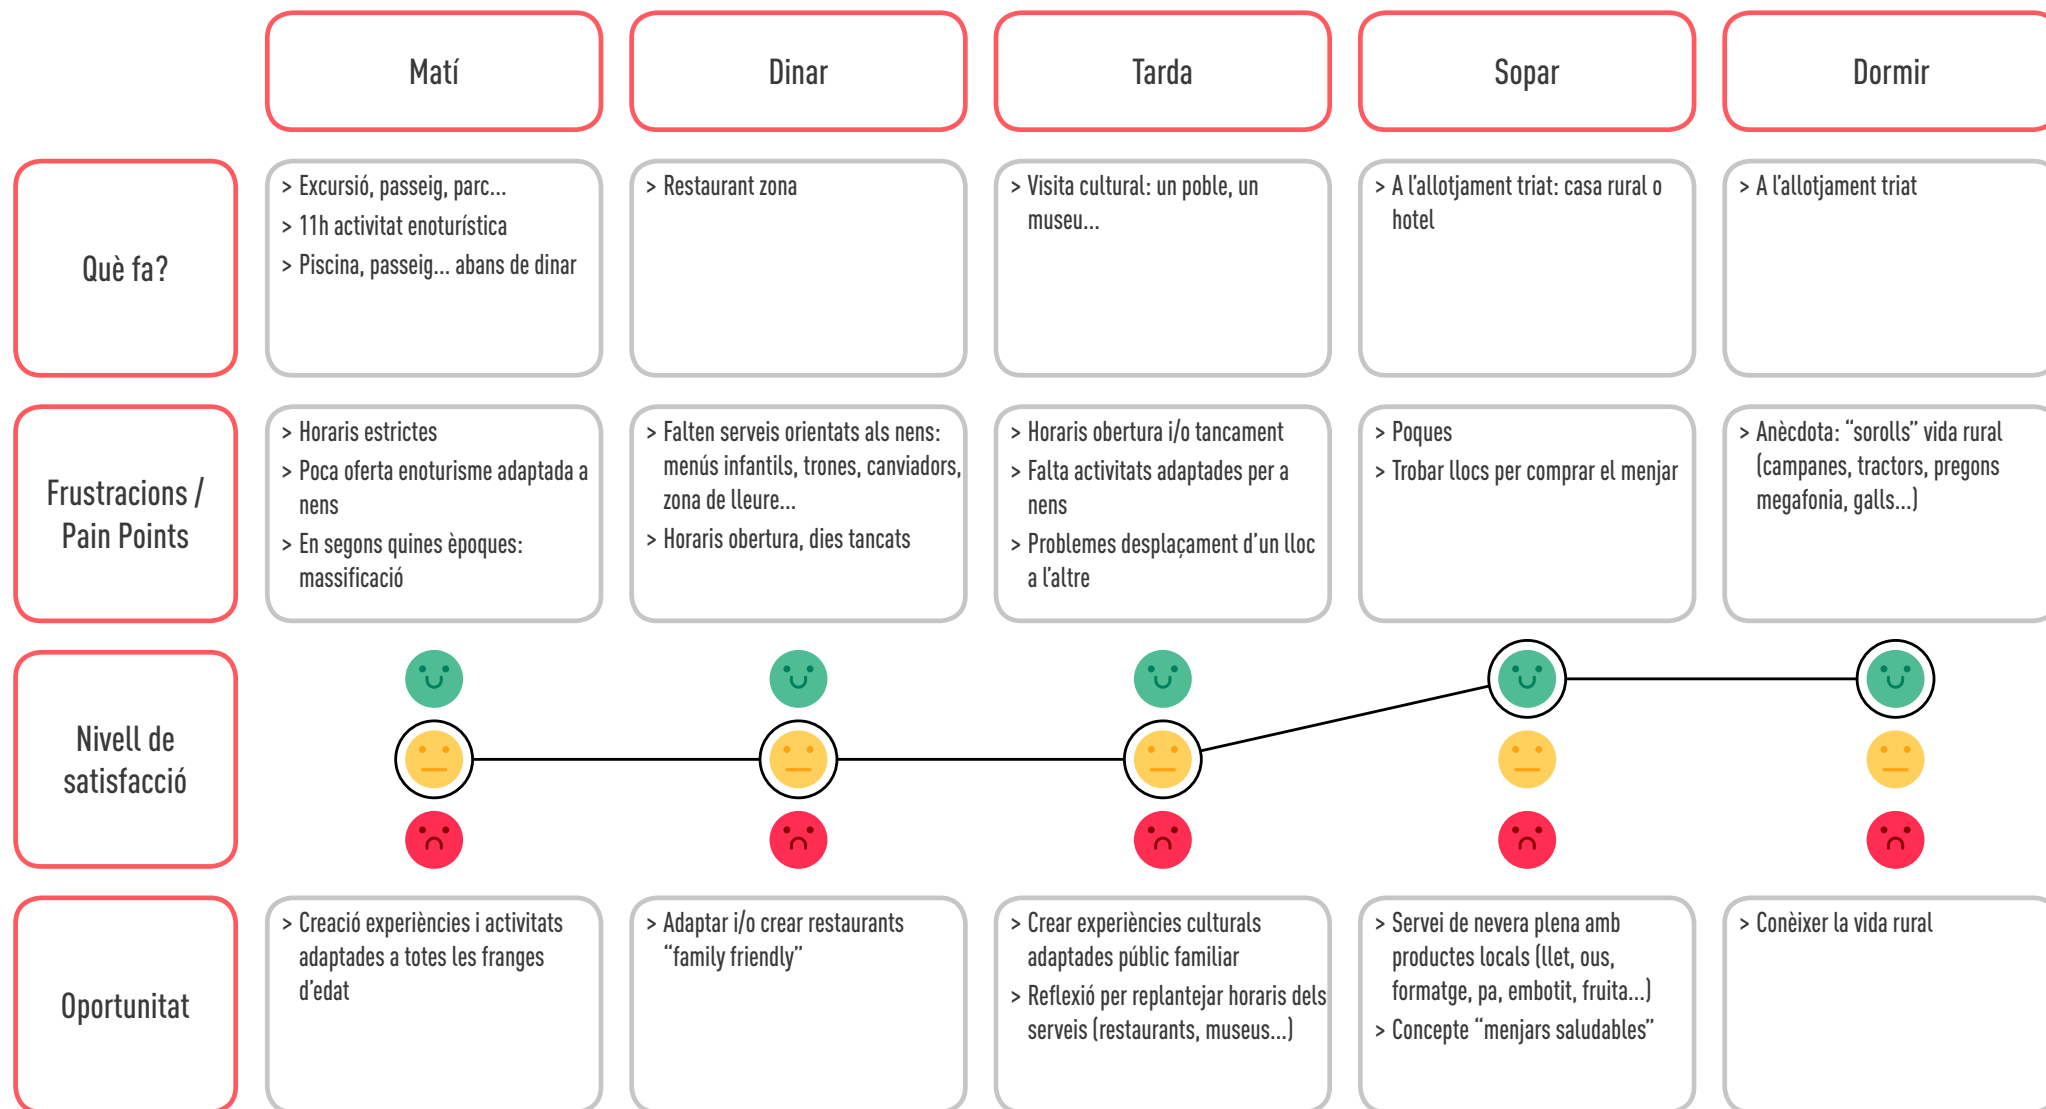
| | Matí | Dinar | Tarda | Sopar | Dormir |
|---|---|---|---|---|---|
| Què fa? | > Excursió, passeig, parc... > 11h activitat enoturística > Piscina, passeig... abans de dinar | > Restaurant zona | > Visita cultural: un poble, un museu... | > A l'allotjament triat: casa rural o hotel | > A l'allotjament triat |
| Frustracions / Pain Points | > Horaris estrictes > Poca oferta enoturisme adaptada a nens > En segons quines èpoques: massificació | > Falten serveis orientats als nens: menús infantils, trones, canviadors, zona de lleure... > Horaris obertura, dies tancats | > Horaris obertura i/o tancament > Falta activitats adaptades per a nens > Problemes desplaçament d'un lloc a l'altre | > Poques > Trobar llocs per comprar el menjar | > Anècdota: "sorolls" vida rural (campanes, tractors, pregons megafonia, galls...) |
| Nivell de satisfacció | | | | | |
| Oportunitat | > Creació experiències i activitats adaptades a totes les franges d'edat | > Adaptar i/o crear restaurants "family friendly" | > Crear experiències culturals adaptades públic familiar > Reflexió per replantejar horaris dels serveis (restaurants, museus...) | > Servei de nevera plena amb productes locals (llet, ous, formatge, pa, embotit, fruita...) > Concepte "menjars saludables" | > Conèixer la vida rural |